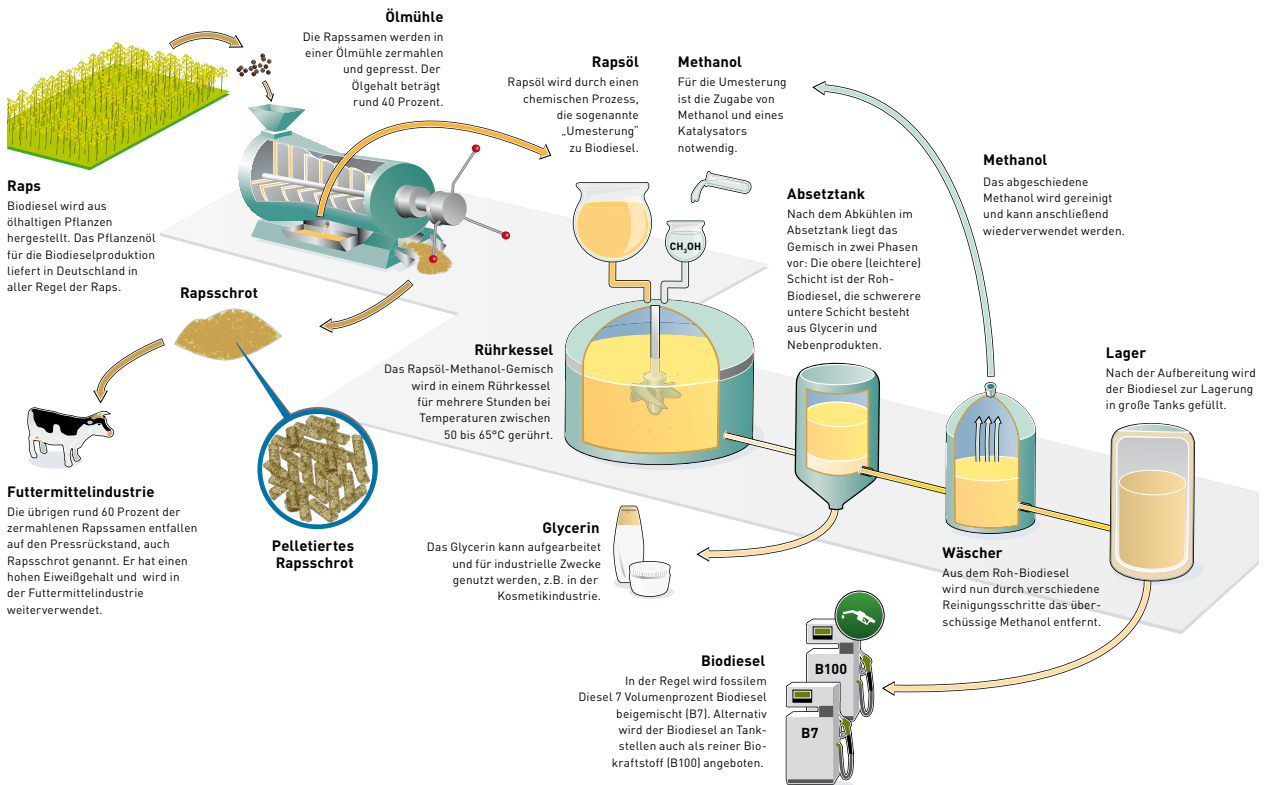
Ölmühle
Die Rapssamen werden in einer Ölmühle zermahlen und gepresst. Der Ölgehalt beträgt rund 40 Prozent.

Rapsöl
Rapsöl wird durch einen chemischen Prozess, die sogenannte „Umesterung" zu Biodiesel.

Methanol
Für die Umesterung ist die Zugabe von Methanol und eines Katalysators notwendig.

Methanol
Das abgeschiedene Methanol wird gereinigt und kann anschließend wiederverwendet werden.

Raps
Biodiesel wird aus ölhaltigen Pflanzen hergestellt. Das Pflanzenöl für die Biodieselproduktion liefert in Deutschland in aller Regel der Raps.

$CH_3OH$

Absetztank
Nach dem Abkühlen im Absetztank liegt das Gemisch in zwei Phasen vor: Die obere (leichtere) Schicht ist der Roh-Biodiesel, die schwerere untere Schicht besteht aus Glycerin und Nebenprodukten.

Rapsschrot

Rührkessel
Das Rapsöl-Methanol-Gemisch wird in einem Rührkessel für mehrere Stunden bei Temperaturen zwischen 50 bis 65°C gerührt.

Lager
Nach der Aufbereitung wird der Biodiesel zur Lagerung in große Tanks gefüllt.

Futtermittelindustrie
Die übrigen rund 60 Prozent der zermahlenen Rapssamen entfallen auf den Pressrückstand, auch Rapsschrot genannt. Er hat einen hohen Eiweißgehalt und wird in der Futtermittelindustrie weiterverwendet.

Pelletiertes Rapsschrot

Glycerin
Das Glycerin kann aufgearbeitet und für industrielle Zwecke genutzt werden, z.B. in der Kosmetikindustrie.

Wäscher
Aus dem Roh-Biodiesel wird nun durch verschiedene Reinigungsschritte das überschüssige Methanol entfernt.

Biodiesel
In der Regel wird fossilem Diesel 7 Volumenprozent Biodiesel beigemischt (B7). Alternativ wird der Biodiesel an Tankstellen auch als reiner Biokraftstoff (B100) angeboten.

B100

B7